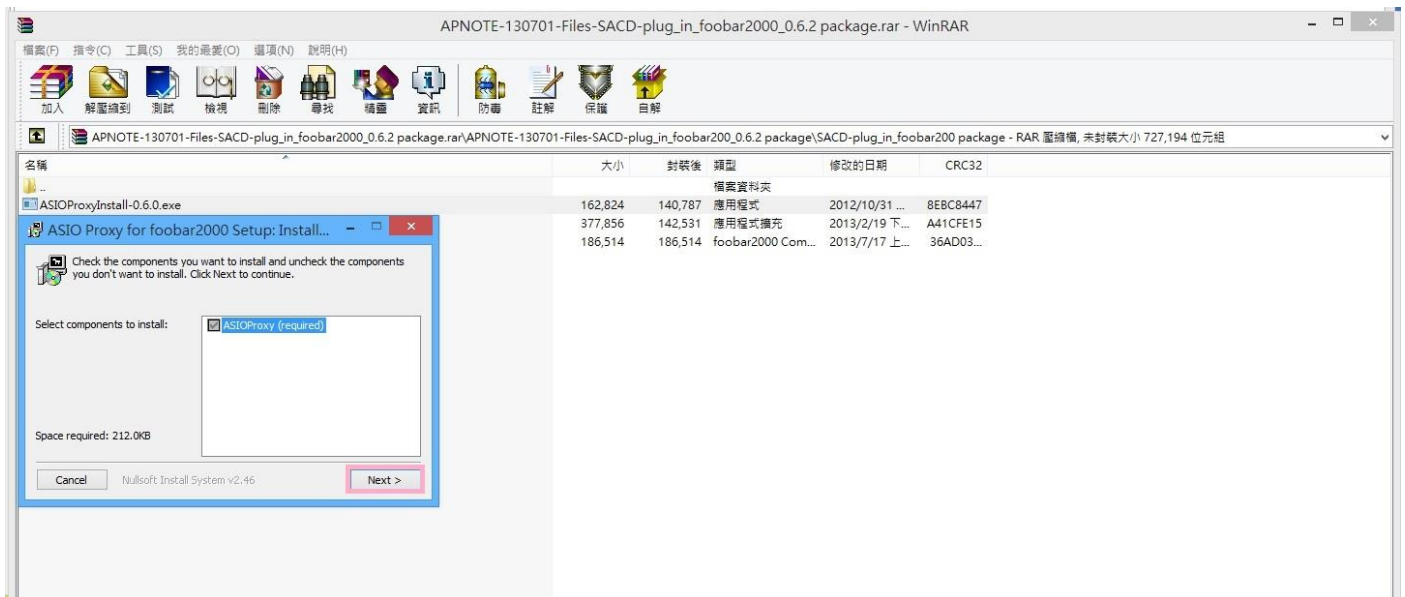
APNOTE-130701-Files-SACD-plug_in_foobar2000_0.6.2 package.rar - WinRAR

檔案(F) 指令(C) 工具(S) 我的最愛(O) 選項(N) 說明(H)

加入 解壓縮到 測試 檢視 刪除 尋找 精靈 資訊 防毒 註解 保護 自解

APNOTE-130701-Files-SACD-plug_in_foobar2000_0.6.2 package.rar\APNOTE-130701-Files-SACD-plug_in_foobar200_0.6.2 package\SACD-plug_in_foobar200 package - RAR 壓縮檔, 未封裝大小 727,194 位元組

| 名稱 | 大小 | 封裝後 | 類型 | 修改的日期 | CRC32 |
|---|---|---|---|---|---|
| .. | | | 檔案資料夾 | | |
| ASIOProxyInstall-0.6.0.exe | 162,824 | 140,787 | 應用程式 | 2012/10/31 ... | 8EBC8447 |
| | 377,856 | 142,531 | 應用程式擴充 | 2013/2/19 下... | A41CFE15 |
| | 186,514 | 186,514 | foobar2000 Com... | 2013/7/17 上... | 36AD03... |

ASIO Proxy for foobar2000 Setup: Install...

Check the components you want to install and uncheck the components you don't want to install. Click Next to continue.

Select components to install:

ASIOProxy (required)

Space required: 212.0KB

Cancel Nullsoft Install System v2.46 Next >